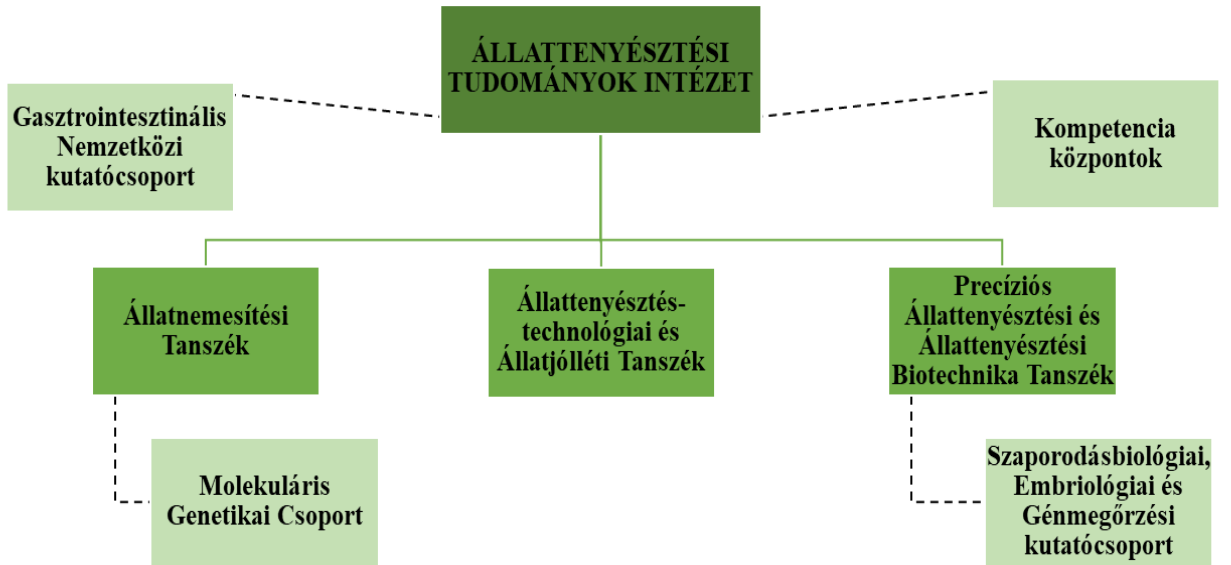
ÁLLATTENYÉSZTÉSI TUDOMÁNYOK INTÉZET

Gasztrointesztinális Nemzetközi kutatócsoport

Kompetencia központok

Állatnemesítési Tanszék

Állattenyésztéstechnológiai és Állatjólléti Tanszék

Precíziós Állattenyésztési és Állattenyésztési Biotechnika Tanszék

Molekuláris Genetikai Csoport

Szaporodásbiológiai, Embriológiai és Génmegőrzési kutatócsoport